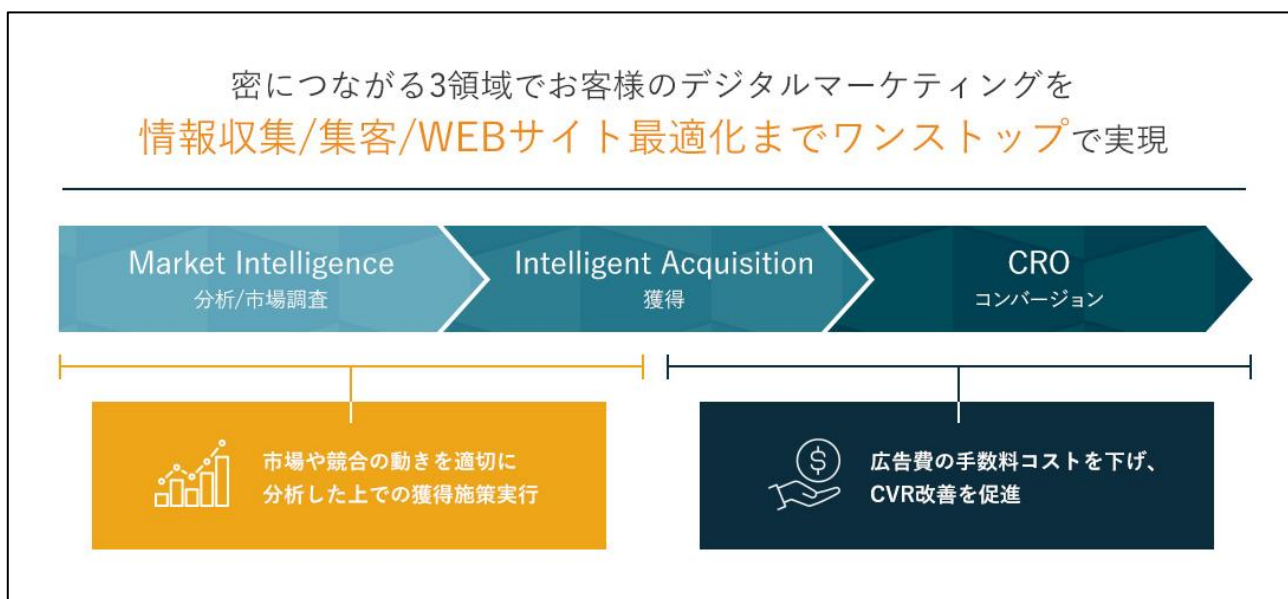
密につながる3領域でお客様のデジタルマーケティングを
情報収集/集客/WEBサイト最適化までワンストップで実現

Market Intelligence
分析/市場調査

Intelligent Acquisition
獲得

CRO
コンバージョン

市場や競合の動きを適切に
分析した上での獲得施策実行

広告費の手数料コストを下げ、
CVR改善を促進